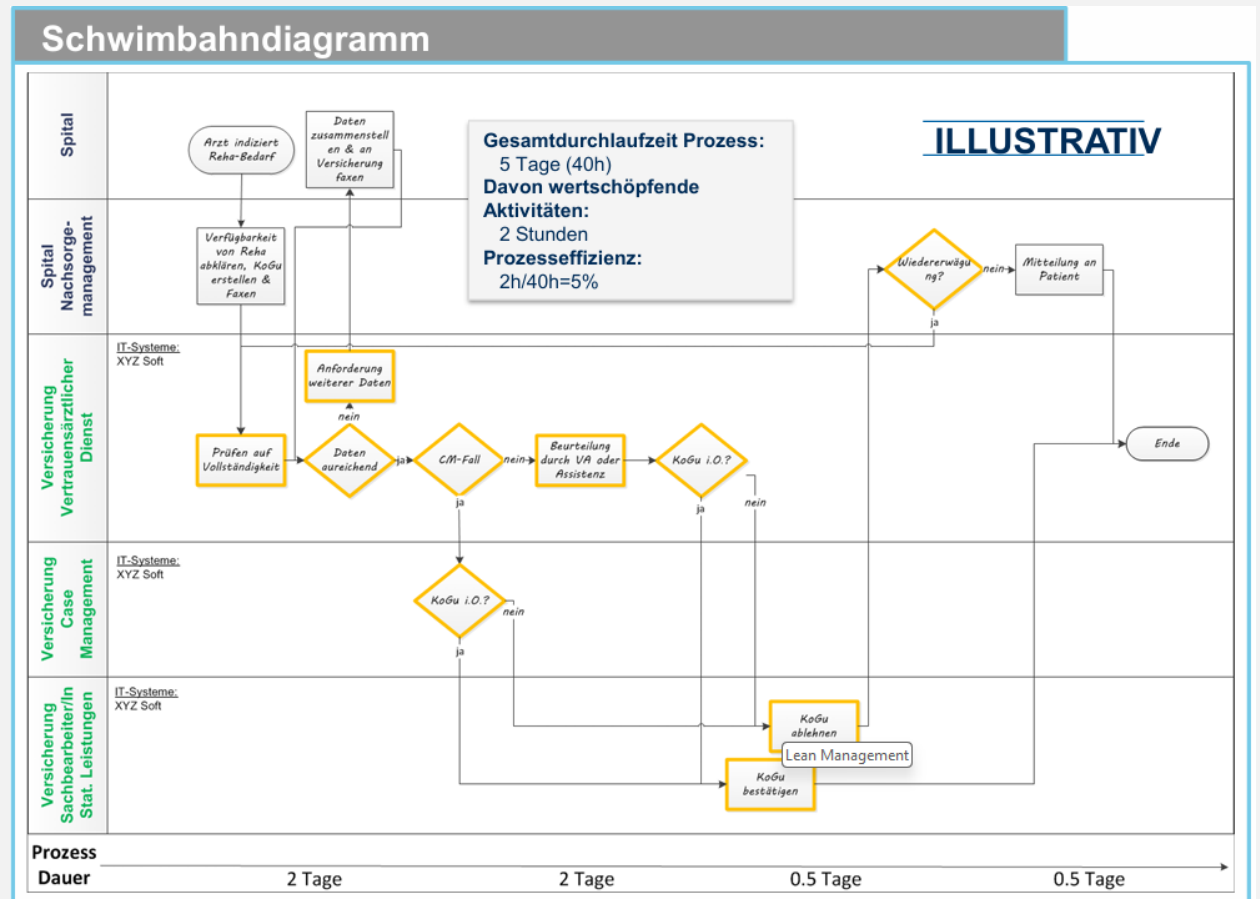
Schwimbahndiagramm

Spital

Spital Nachsorge-management

Versicherung Vertrauensärztlicher Dienst

Versicherung Case Management

Versicherung Sachbearbeiter/In Stat. Leistungen

Arzt indiziert Reha-Bedarf

Daten zusammenstellen & an Versicherung faxen

Gesamtdurchlaufzeit Prozess:
5 Tage (40h)
Davon wertschöpfende Aktivitäten:
2 Stunden
Prozesseffizienz:
2h/40h=5%

ILLUSTRATIV

Verfügbarkeit von Reha abklären, KoGu erstellen & Faxen

Wiedererwägung?

nein

Mitteilung an Patient

ja

IT-Systeme:
XYZ Soft

Anforderung weiterer Daten

nein

Prüfen auf Vollständigkeit

Daten ausreichend

ja

CM-Fall

nein

Beurteilung durch VA oder Assistenz

KoGu i.O.?

Ende

ja

ja

nein

IT-Systeme:
XYZ Soft

KoGu i.O.?

nein

ja

IT-Systeme:
XYZ Soft

KoGu ablehnen

Lean Management

KoGu bestätigen

Prozess Dauer

2 Tage

2 Tage

0.5 Tage

0.5 Tage